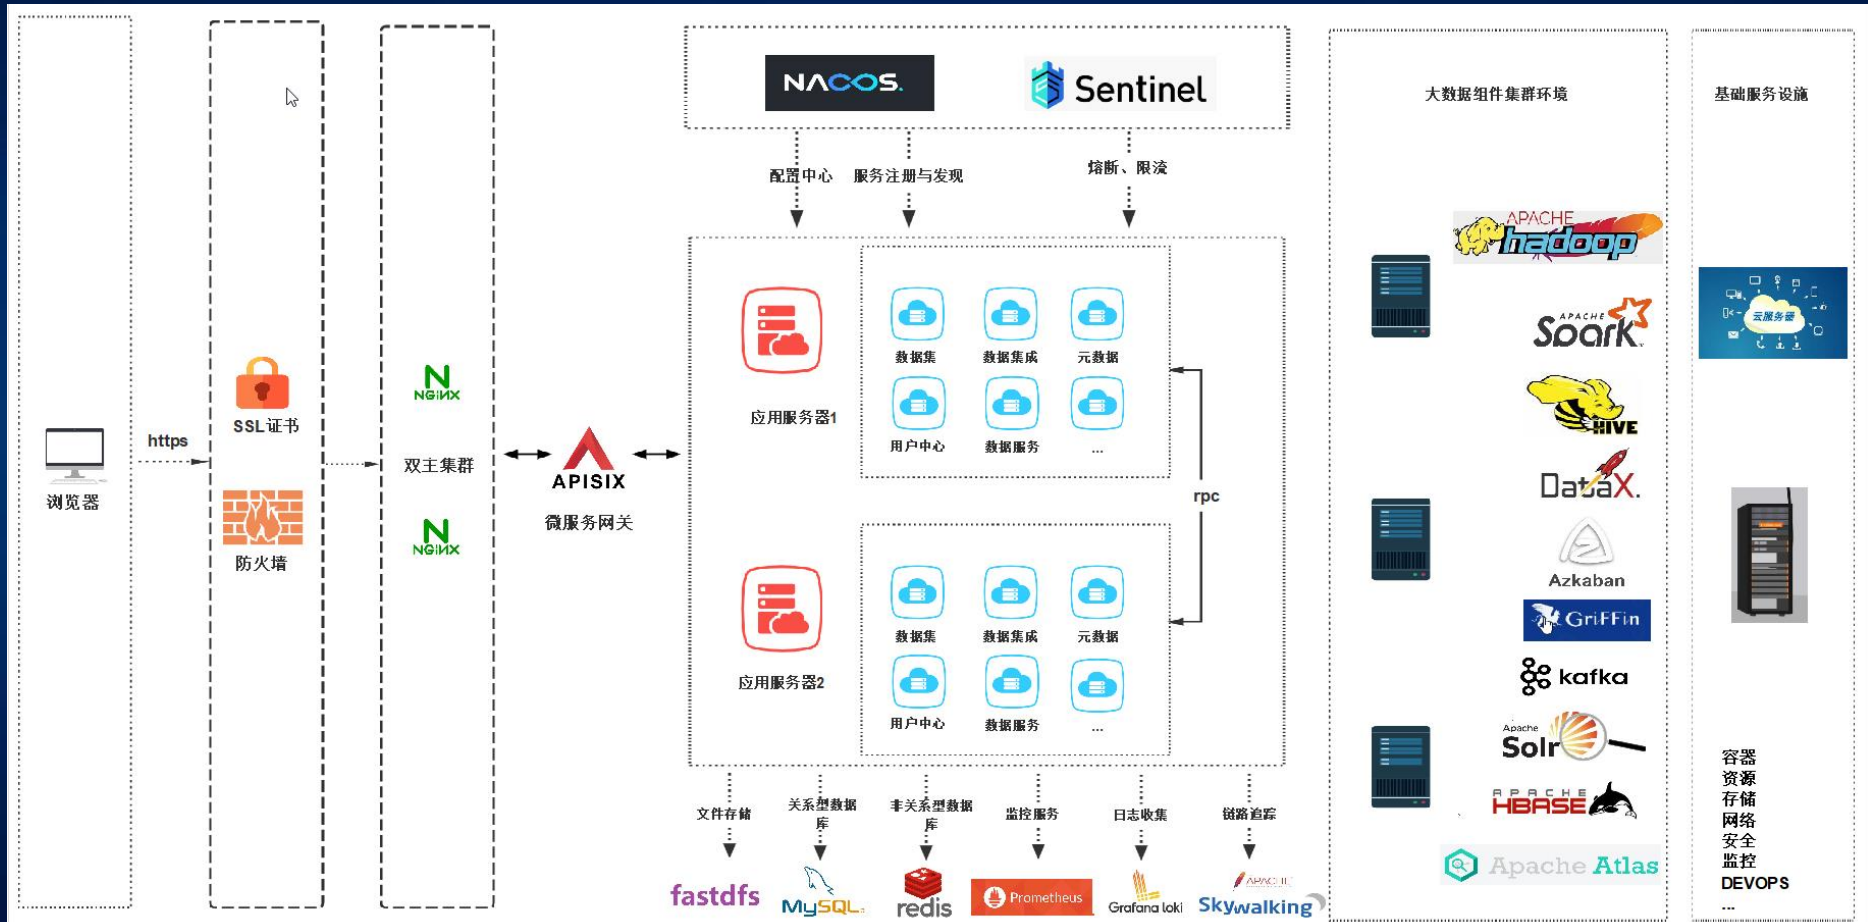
NACOS.
Sentinel
配置中心
服务注册与发现
熔断、限流
大数据组件集群环境
基础服务设施
浏览器
https
SSL证书
防火墙
NGINX
双主集群
NGINX
APISIX
微服务网关
应用服务器1
数据集
数据集成
元数据
用户中心
数据服务
...
rpc
应用服务器2
数据集
数据集成
元数据
用户中心
数据服务
...
APACHE hadoop
APACHE Spark
HIVE
DataX
Azkaban
GriFFin
kafka
Apache Solr
APACHE HBASE
Apache Atlas
云服务器
容器
资源
存储
网络
安全
监控
DEVOPS
...
文件存储
关系型数据库
非关系型数据库
监控服务
日志收集
链路追踪
fastdfs
MySQL
redis
Prometheus
Grafana loki
APACHE Skywalking